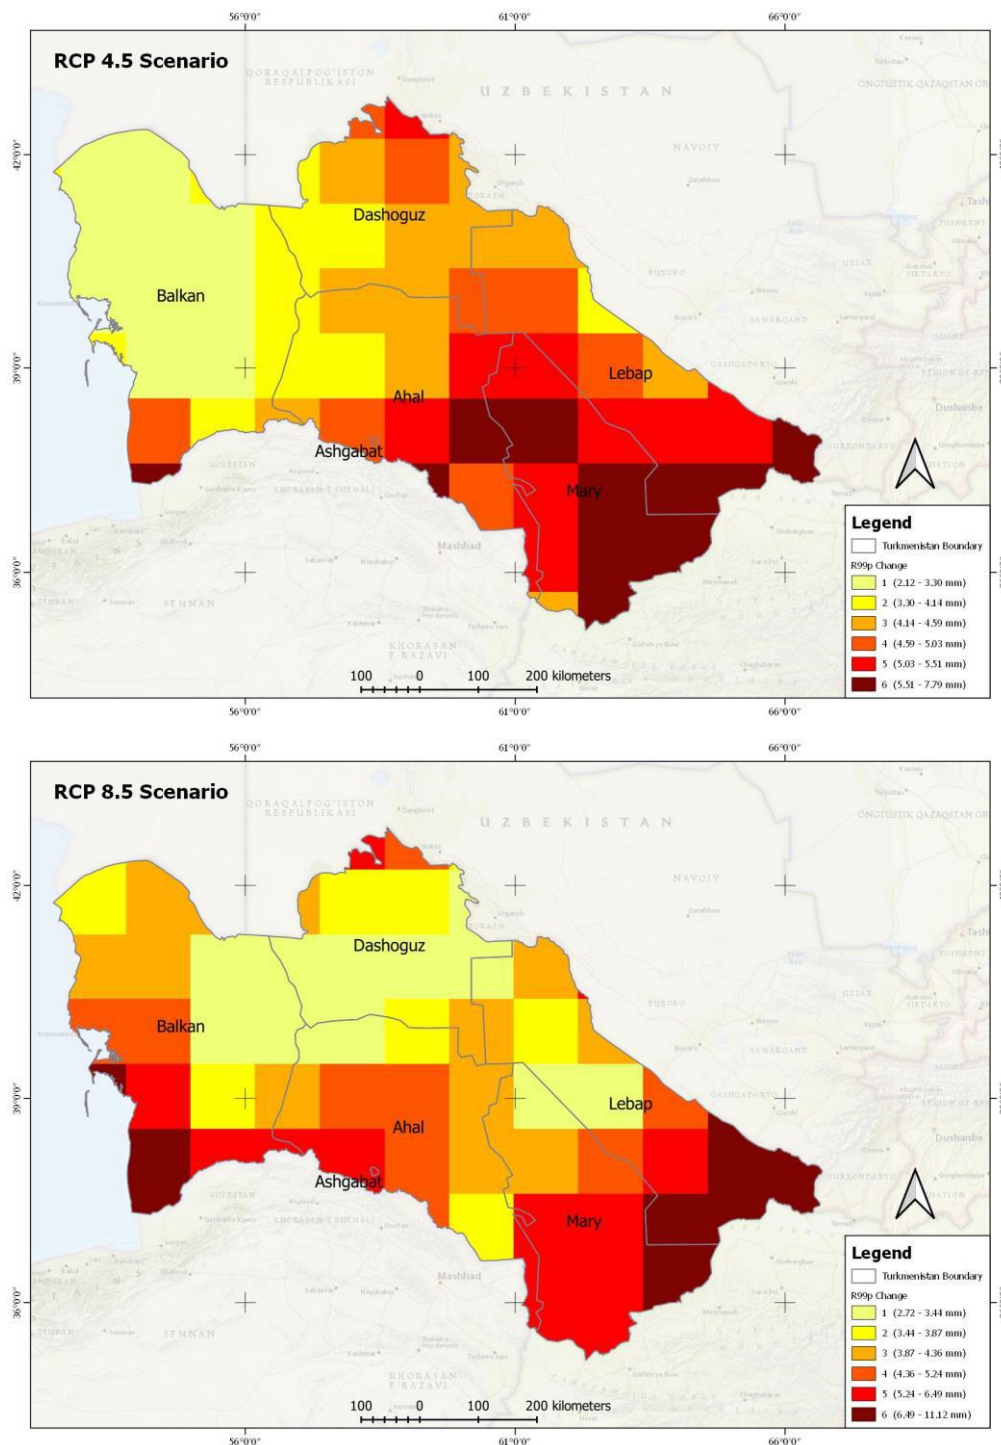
56°0'0"
61°0'0"
66°0'0"

RCP 4.5 Scenario

QORAQALPOG'ISTON RESPUBLIKASI
UZBEKISTAN
ONGTUSTIK QAZAQSTAN OB
NAVOIY
42°0'0"
39°0'0"
36°0'0"

Dashoguz
Balkan
Lebap
Ahal
Ashgabat
Mary
Mashhad
SEMNAN
KHORASAN RAZAVI
Dushanbe

100 0 100 200 kilometers

Legend
Turkmenistan Boundary
R99p Change
1 (2.12 - 3.30 mm)
2 (3.30 - 4.14 mm)
3 (4.14 - 4.59 mm)
4 (4.59 - 5.03 mm)
5 (5.03 - 5.51 mm)
6 (5.51 - 7.79 mm)

56°0'0"
61°0'0"
66°0'0"

56°0'0"
61°0'0"
66°0'0"

RCP 8.5 Scenario

QORAQALPOG'ISTON RESPUBLIKASI
UZBEKISTAN
ONGTUSTIK QAZAQSTAN OB
NAVOIY
42°0'0"
39°0'0"
36°0'0"

Dashoguz
Balkan
Lebap
Ahal
Ashgabat
Mary
Mashhad
SEMNAN
KHORASAN RAZAVI
Dushanbe

100 0 100 200 kilometers

Legend
Turkmenistan Boundary
R99p Change
1 (2.72 - 3.44 mm)
2 (3.44 - 3.87 mm)
3 (3.87 - 4.36 mm)
4 (4.36 - 5.24 mm)
5 (5.24 - 6.49 mm)
6 (6.49 - 11.12 mm)

56°0'0"
61°0'0"
66°0'0"